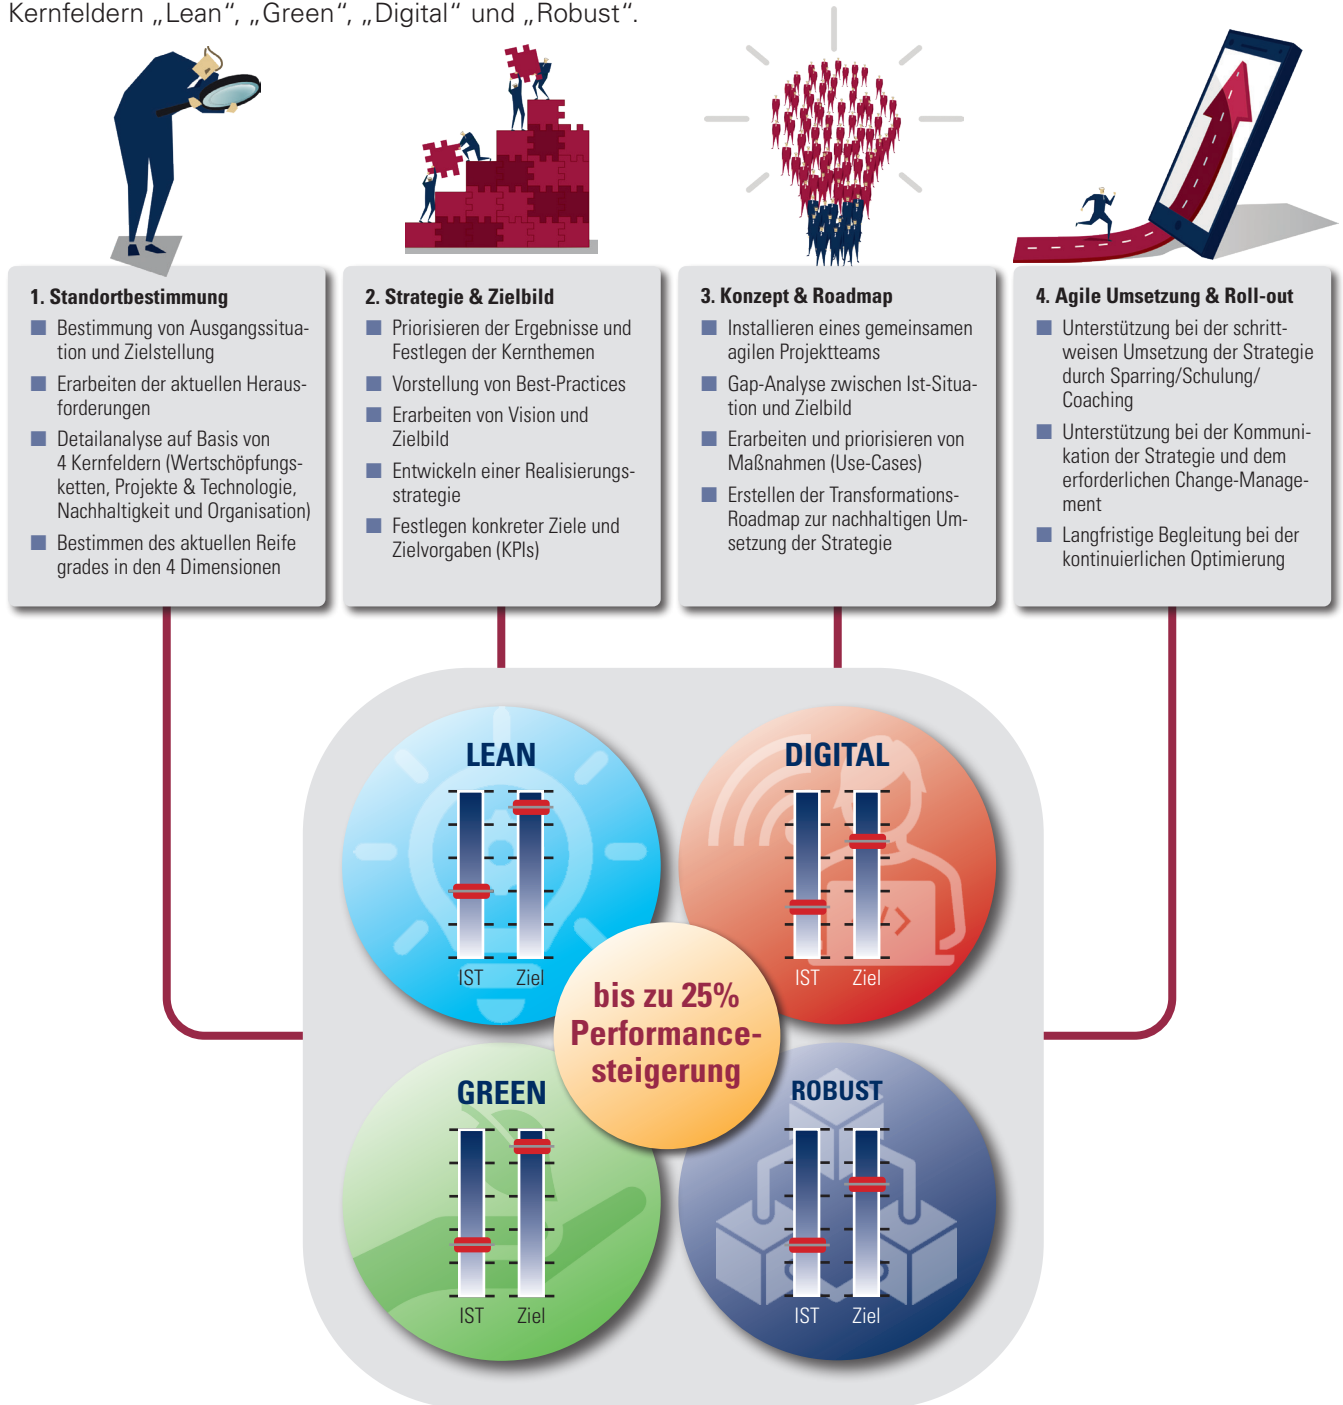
Kernfeldern „Lean“, „Green“, „Digital“ und „Robust“.

1. Standortbestimmung
- Bestimmung von Ausgangssituation und Zielstellung
- Erarbeiten der aktuellen Herausforderungen
- Detailanalyse auf Basis von 4 Kernfeldern (Wertschöpfungsketten, Projekte & Technologie, Nachhaltigkeit und Organisation)
- Bestimmen des aktuellen Reifegrades in den 4 Dimensionen

2. Strategie & Zielbild
- Priorisieren der Ergebnisse und Festlegen der Kernthemen
- Vorstellung von Best-Practices
- Erarbeiten von Vision und Zielbild
- Entwickeln einer Realisierungsstrategie
- Festlegen konkreter Ziele und Zielvorgaben (KPIs)

3. Konzept & Roadmap
- Installieren eines gemeinsamen agilen Projektteams
- Gap-Analyse zwischen Ist-Situation und Zielbild
- Erarbeiten und priorisieren von Maßnahmen (Use-Cases)
- Erstellen der Transformations-Roadmap zur nachhaltigen Umsetzung der Strategie

4. Agile Umsetzung & Roll-out
- Unterstützung bei der schrittweisen Umsetzung der Strategie durch Sparring/Schulung/Coaching
- Unterstützung bei der Kommunikation der Strategie und dem erforderlichen Change-Management
- Langfristige Begleitung bei der kontinuierlichen Optimierung

LEAN
IST Ziel

DIGITAL
IST Ziel

bis zu 25% Performancesteigerung

GREEN
IST Ziel

ROBUST
IST Ziel